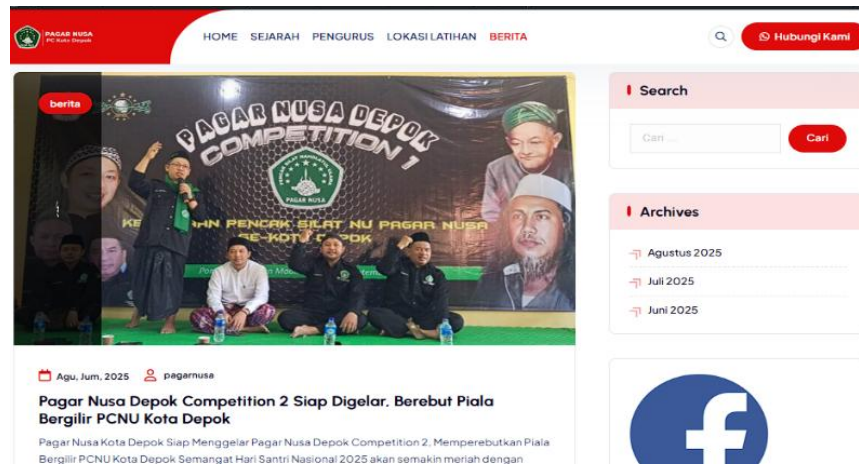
PAGAR NUSA
PC Kota Depok

HOME SEJARAH PENGURUS LOKASI LATIHAN BERITA

Hubungi Kami

berita

PAGAR NUSA DEPOK COMPETITION 1

KE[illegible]AN PENCAK SILAT NU PAGAR NUSA SE-KOTA DEPOK

PAGAR NUSA

Agu, Jum, 2025 pagarnusa

Pagar Nusa Depok Competition 2 Siap Digelar, Berebut Piala Bergilir PCNU Kota Depok

Pagar Nusa Kota Depok Siap Menggelar Pagar Nusa Depok Competition 2, Memperebutkan Piala Bergilir PCNU Kota Depok Semangat Hari Santri Nasional 2025 akan semakin meriah dengan

Search

Cari ...

Cari

Archives

Agustus 2025

Juli 2025

Juni 2025